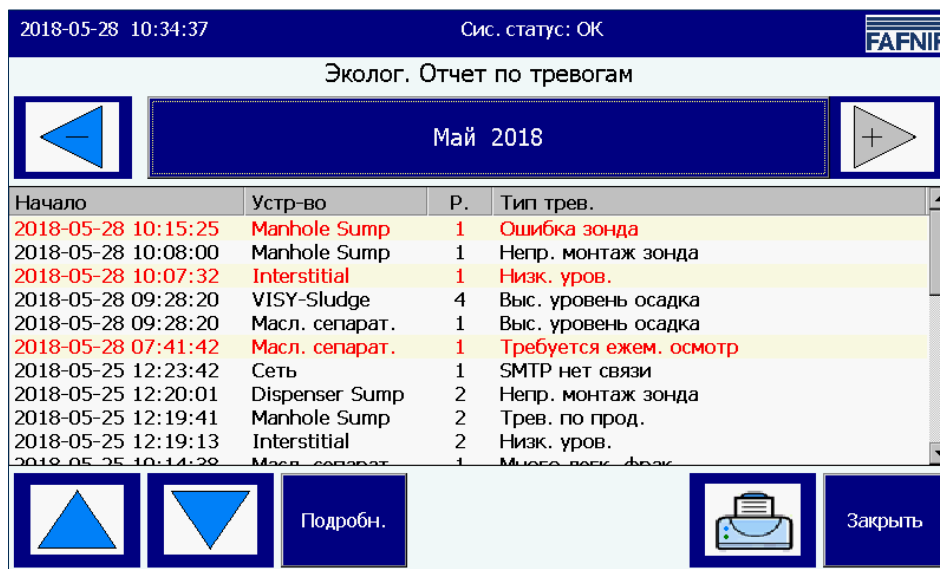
2018-05-28 10:34:37

Сис. статус: ОК

FAFNIR

Эколог. Отчет по тревогам

Май 2018

| Начало | Устр-во | Р. | Тип трев. |
|---|---|---|---|
| 2018-05-28 10:15:25 | Manhole Sump | 1 | Ошибка зонда |
| 2018-05-28 10:08:00 | Manhole Sump | 1 | Непр. монтаж зонда |
| 2018-05-28 10:07:32 | Interstitial | 1 | Низк. уров. |
| 2018-05-28 09:28:20 | VISY-Sludge | 4 | Выс. уровень осадка |
| 2018-05-28 09:28:20 | Масл. сепарат. | 1 | Выс. уровень осадка |
| 2018-05-28 07:41:42 | Масл. сепарат. | 1 | Требуется ежем. осмотр |
| 2018-05-25 12:23:42 | Сеть | 1 | SMTP нет связи |
| 2018-05-25 12:20:01 | Dispenser Sump | 2 | Непр. монтаж зонда |
| 2018-05-25 12:19:41 | Manhole Sump | 2 | Трев. по прод. |
| 2018-05-25 12:19:13 | Interstitial | 2 | Низк. уров. |
| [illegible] | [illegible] | 1 | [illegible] |

Подробн.

Закрыть